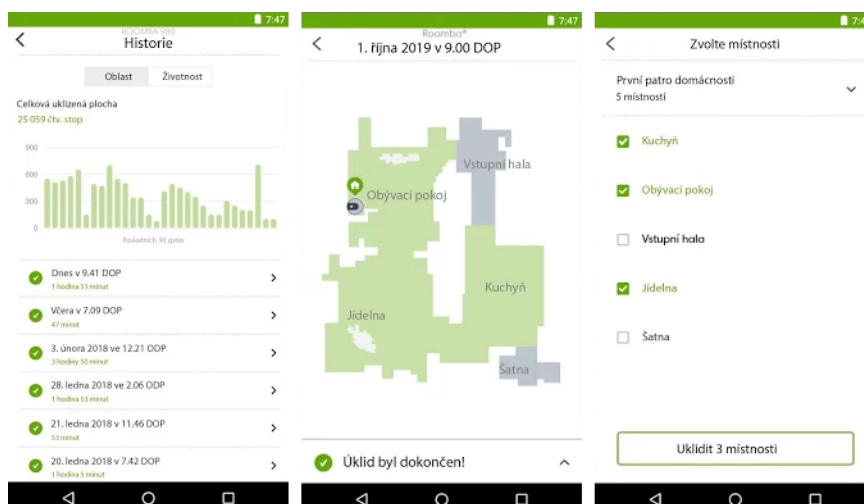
7:47
ROOMBA 980
Historie

Oblast
Životnost

Celková uklizená plocha
25 059 čtv. stop

900
600
300
0

Posledních 30 zpráv

Dnes v 9.41 DOP
1 hodina 53 minut

Včera v 7.09 DOP
47 minut

3. února 2018 ve 12.21 ODP
3 hodiny 50 minut

28. ledna 2018 ve 2.06 ODP
1 hodina 53 minut

21. ledna 2018 v 11.46 DOP
53 minut

20. ledna 2018 v 7.42 DOP
1 hodina 5 minut

7:47
Roomba®
1. října 2019 v 9.00 DOP

Vstupní hala
Obývací pokoj
Kuchyň
Jídelna
Šatna

Úklid byl dokončen!

7:4
Zvolte místnosti

První patro domácnosti
5 místností

Kuchyň
Obývací pokoj
Vstupní hala
Jídelna
Šatna

Uklidit 3 místnosti